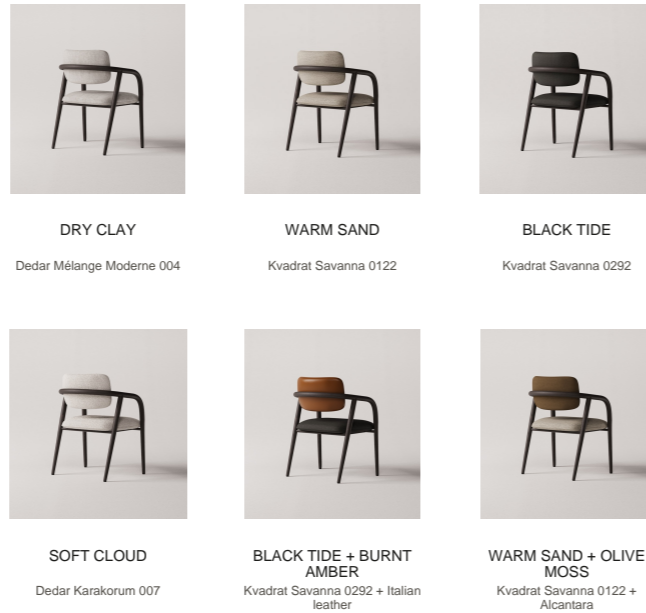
DRY CLAY

Dedar Mélange Moderne 004

WARM SAND

Kvadrat Savanna 0122

BLACK TIDE

Kvadrat Savanna 0292

SOFT CLOUD

Dedar Karakorum 007

BLACK TIDE + BURNT AMBER

Kvadrat Savanna 0292 + Italian leather

WARM SAND + OLIVE MOSS

Kvadrat Savanna 0122 + Alcantara